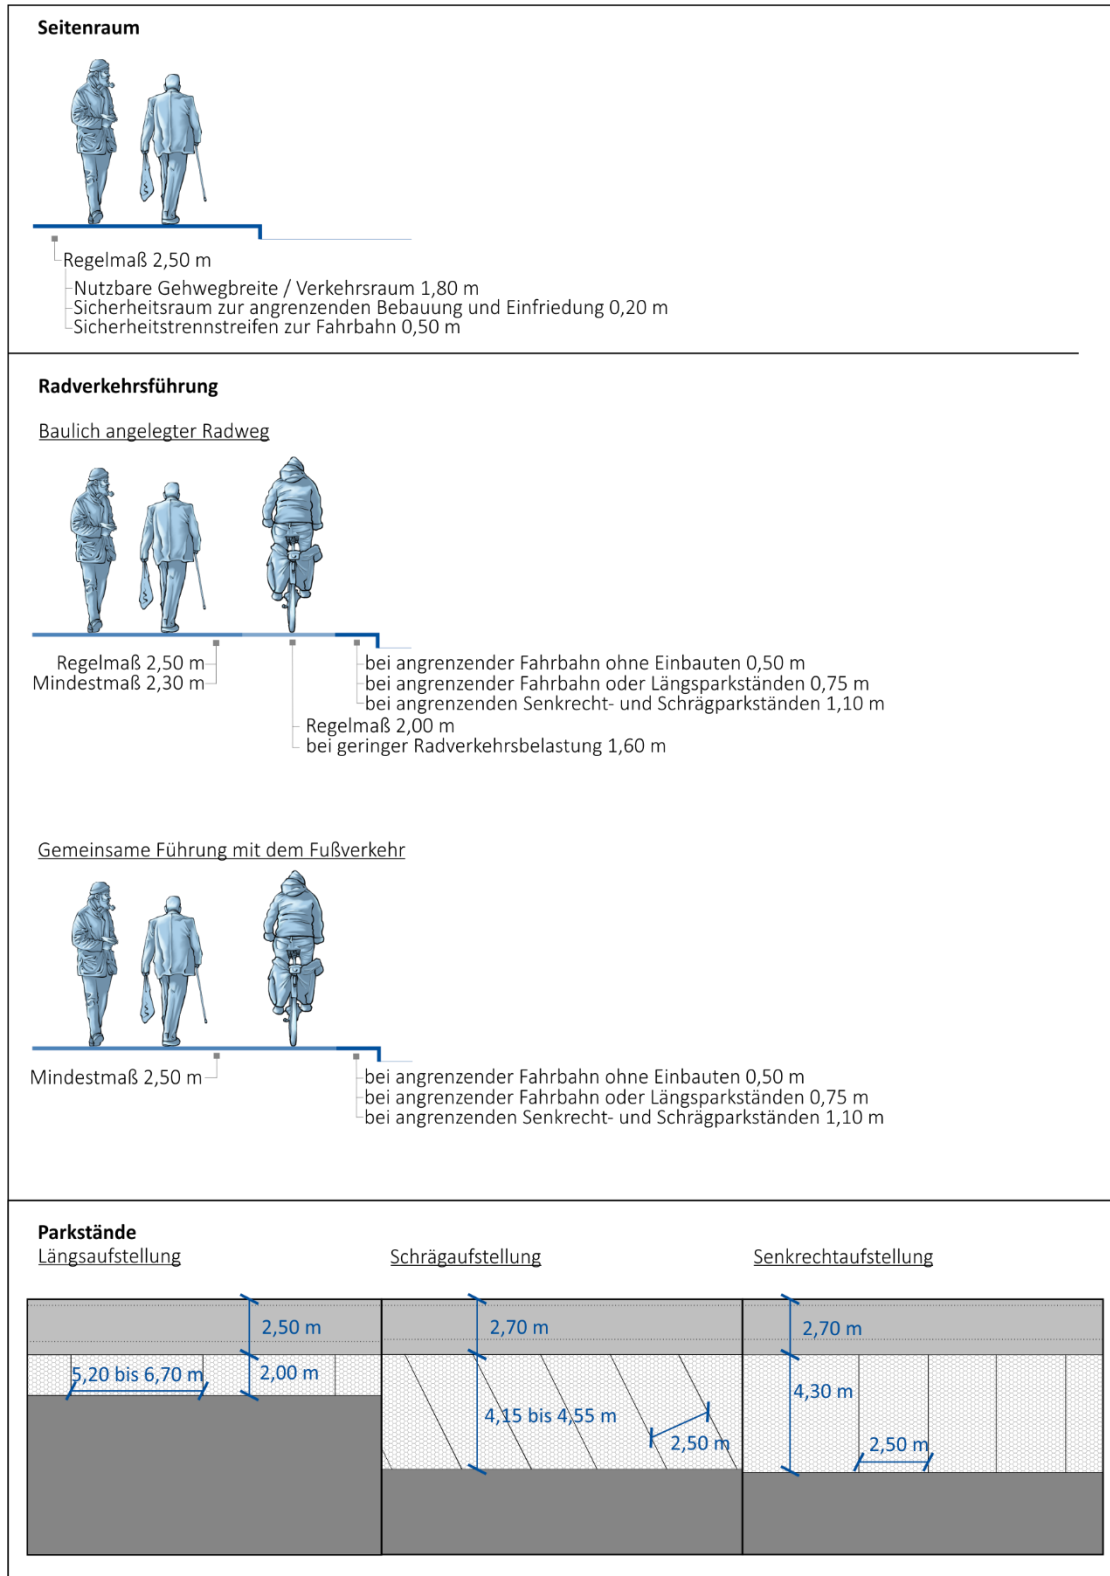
Seitenraum

Regelmaß 2,50 m
Nutzbare Gehwegbreite / Verkehrsraum 1,80 m
Sicherheitsraum zur angrenzenden Bebauung und Einfriedung 0,20 m
Sicherheitstrennstreifen zur Fahrbahn 0,50 m

Radverkehrsführung

Baulich angelegter Radweg

Regelmaß 2,50 m
Mindestmaß 2,30 m

bei angrenzender Fahrbahn ohne Einbauten 0,50 m
bei angrenzender Fahrbahn oder Längsparkständen 0,75 m
bei angrenzenden Senkrecht- und Schrägparkständen 1,10 m

Regelmaß 2,00 m
bei geringer Radverkehrsbelastung 1,60 m

Gemeinsame Führung mit dem Fußverkehr

Mindestmaß 2,50 m

bei angrenzender Fahrbahn ohne Einbauten 0,50 m
bei angrenzender Fahrbahn oder Längsparkständen 0,75 m
bei angrenzenden Senkrecht- und Schrägparkständen 1,10 m

Parkstände
Längsaufstellung

Schrägaufstellung

Senkrechtaufstellung

2,50 m
5,20 bis 6,70 m
2,00 m

2,70 m
4,15 bis 4,55 m
2,50 m

2,70 m
4,30 m
2,50 m